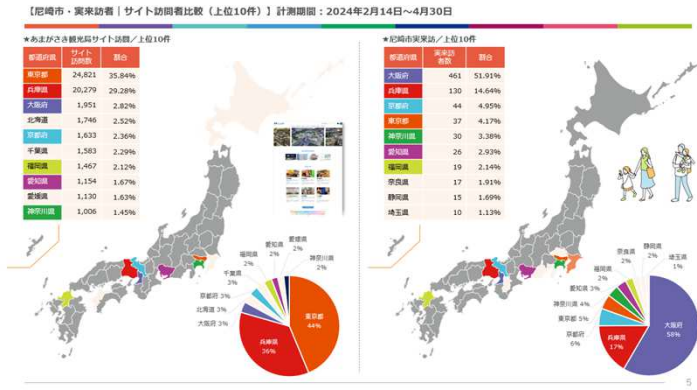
【尼崎市・実来訪者｜サイト訪問者比較（上位10件）】計測期間：2024年2月14日～4月30日

★あまがさき観光局サイト訪問／上位10件

| 都道府県 | サイト訪問数 | 割合 |
|---|---|---|
| 東京都 | 24,821 | 35.84% |
| 兵庫県 | 20,279 | 29.28% |
| 大阪府 | 1,951 | 2.82% |
| 北海道 | 1,746 | 2.52% |
| 京都府 | 1,633 | 2.36% |
| 千葉県 | 1,583 | 2.29% |
| 福岡県 | 1,467 | 2.12% |
| 愛知県 | 1,154 | 1.67% |
| 愛媛県 | 1,130 | 1.63% |
| 神奈川県 | 1,006 | 1.45% |

福岡県 2%
愛知県 2%
愛媛県 2%
神奈川県 2%
千葉県 2%
京都府 3%
北海道 3%
大阪府 3%
東京都 44%
兵庫県 36%

★尼崎市実来訪／上位10件

| 都道府県 | 実来訪者数 | 割合 |
|---|---|---|
| 大阪府 | 461 | 51.91% |
| 兵庫県 | 130 | 14.64% |
| 京都府 | 44 | 4.95% |
| 東京都 | 37 | 4.17% |
| 神奈川県 | 30 | 3.38% |
| 愛知県 | 26 | 2.93% |
| 福岡県 | 19 | 2.14% |
| 奈良県 | 17 | 1.91% |
| 静岡県 | 15 | 1.69% |
| 埼玉県 | 10 | 1.13% |

奈良県 2%
静岡県 2%
埼玉県 1%
福岡県 2%
愛知県 3%
神奈川県 4%
東京都 5%
京都府 6%
兵庫県 17%
大阪府 58%

5